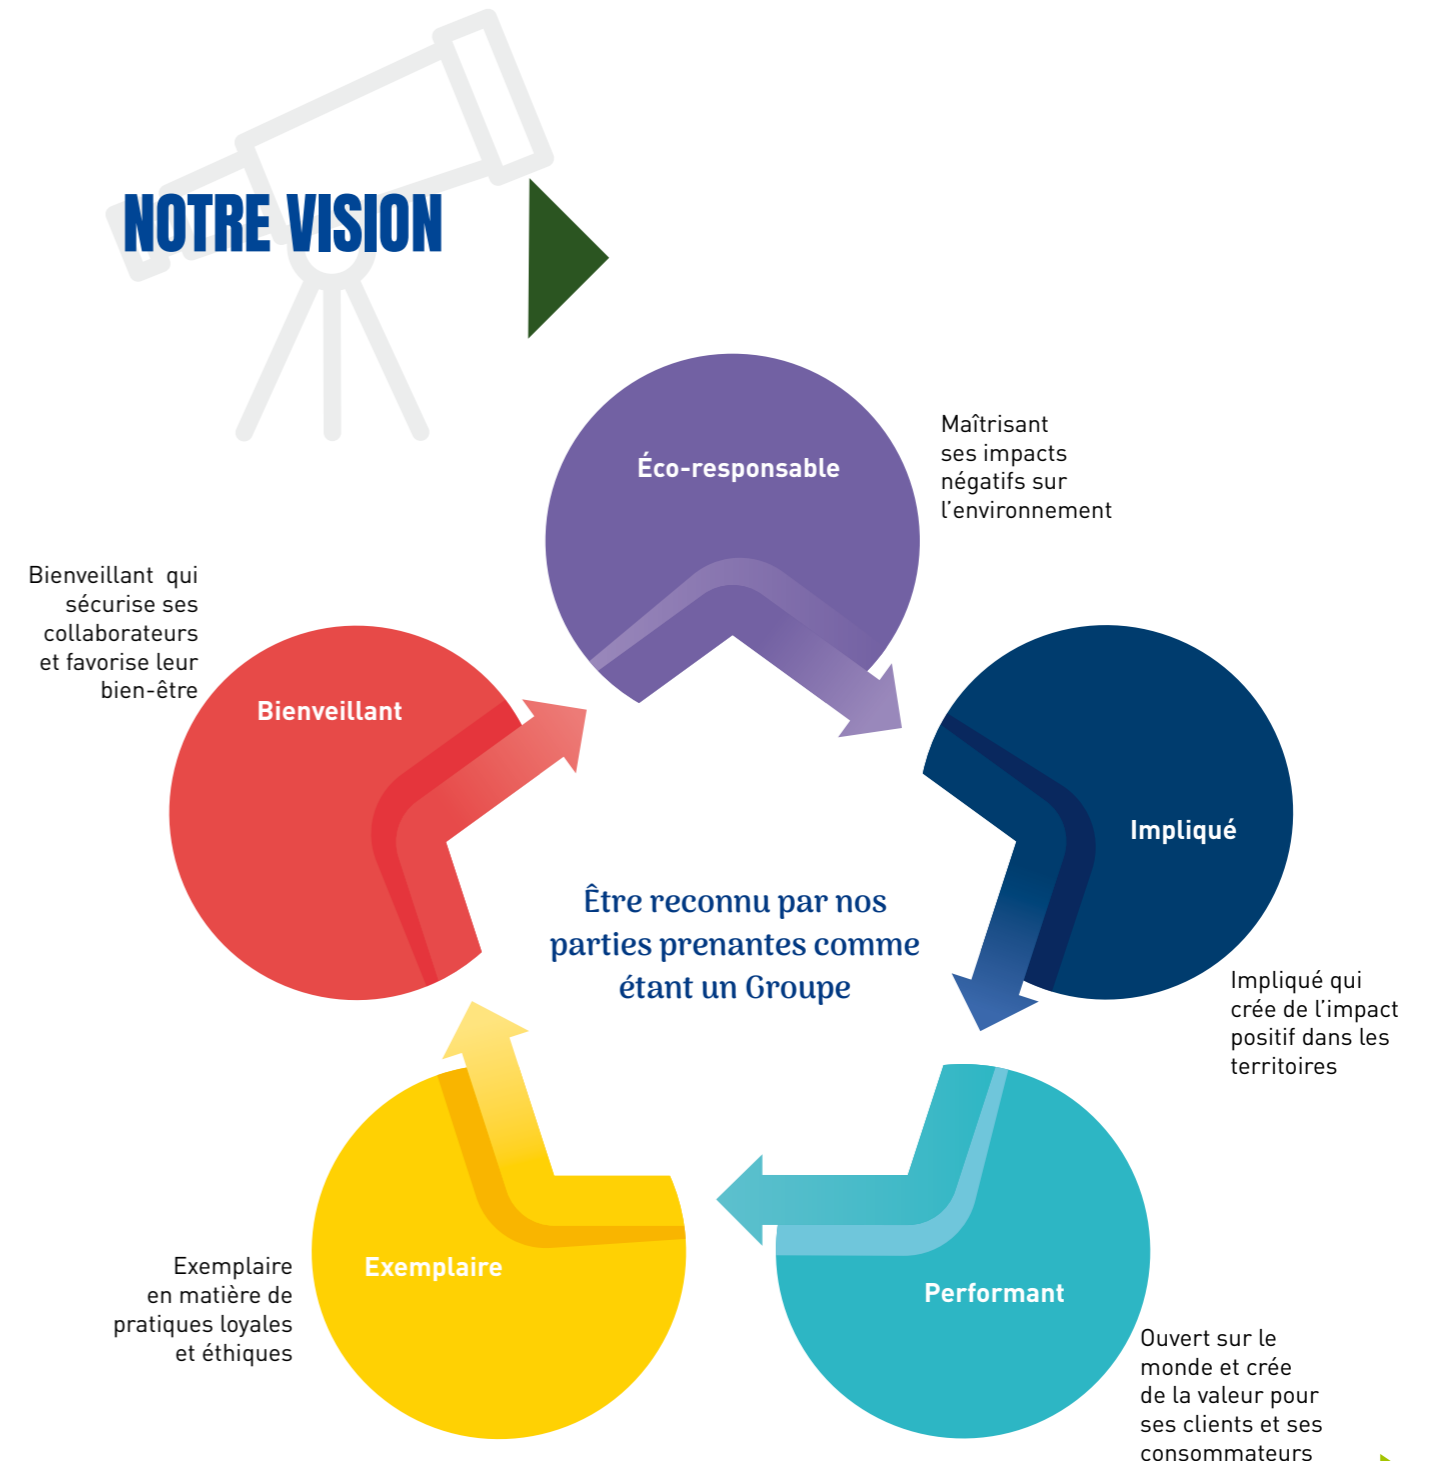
NOTRE VISION

Éco-responsable

Maîtrisant ses impacts négatifs sur l'environnement

Bienveillant qui sécurise ses collaborateurs et favorise leur bien-être

Bienveillant

Impliqué

Être reconnu par nos parties prenantes comme étant un Groupe

Impliqué qui crée de l'impact positif dans les territoires

Exemplaire

Performant

Exemplaire en matière de pratiques loyales et éthiques

Ouvert sur le monde et crée de la valeur pour ses clients et ses consommateurs